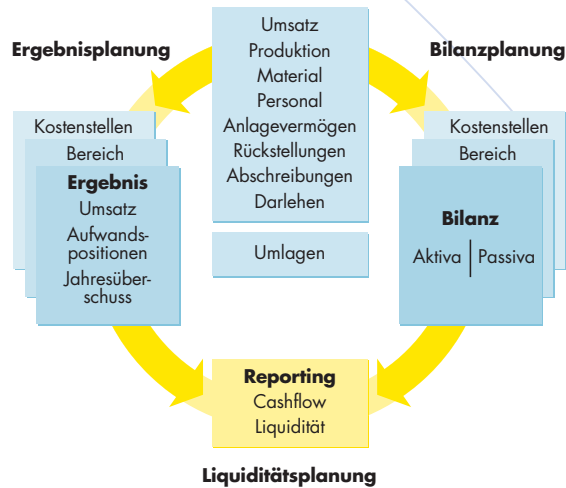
Ergebnisplanung

Umsatz
Produktion
Material
Personal
Anlagevermögen
Rückstellungen
Abschreibungen
Darlehen

Bilanzplanung

Kostenstellen
Bereich
Ergebnis
Umsatz
Aufwandspositionen
Jahresüberschuss

Umlagen

Kostenstellen
Bereich
Bilanz
Aktiva | Passiva

Reporting
Cashflow
Liquidität

Liquiditätsplanung